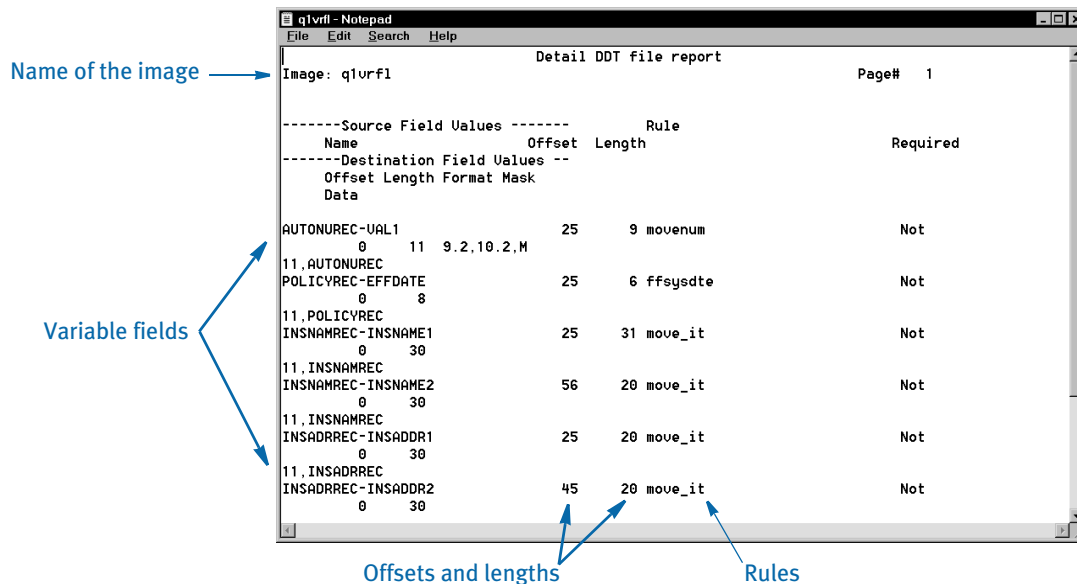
q1vrfl - Notepad
File Edit Search Help

Detail DDT file report

Name of the image

Image: q1vrfl Page# 1

-------Source Field Values ------- Rule
Name Offset Length Required
-------Destination Field Values --
Offset Length Format Mask
Data

AUTONUREC-VAL1 25 9 movenum Not
0 11 9.2,10.2,M
11,AUTONUREC
POLICYREC-EFFDATE 25 6 ffsysdte Not
0 8
11,POLICYREC
INSNAMREC-INSNAME1 25 31 move_it Not
0 30
11,INSNAMREC
INSNAMREC-INSNAME2 56 20 move_it Not
0 30
11,INSNAMREC
INSADRREC-INSADDR1 25 20 move_it Not
0 30
11,INSADRREC
INSADRREC-INSADDR2 45 20 move_it Not
0 30

Variable fields

Offsets and lengths

Rules